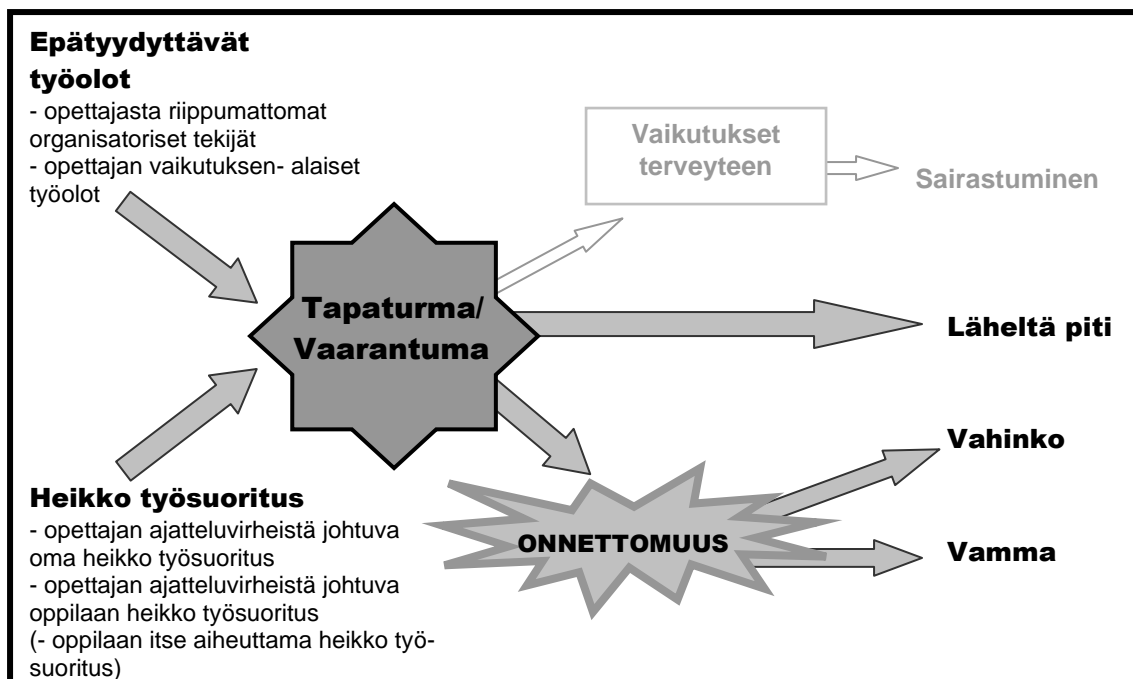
Epätyydyttävät työolot
- opettajasta riippumattomat organisatoriset tekijät
- opettajan vaikutuksen- alaiset työolot

Vaikutukset terveyteen

Sairastuminen

Tapaturma/ Vaarantuma

Läheltä piti

Vahinko

Heikko työsuoritus
- opettajan ajatteluvirheistä johtuva oma heikko työsuoritus
- opettajan ajatteluvirheistä johtuva oppilaan heikko työsuoritus
(- oppilaan itse aiheuttama heikko työsuoritus)

ONNETTOMUUS

Vamma